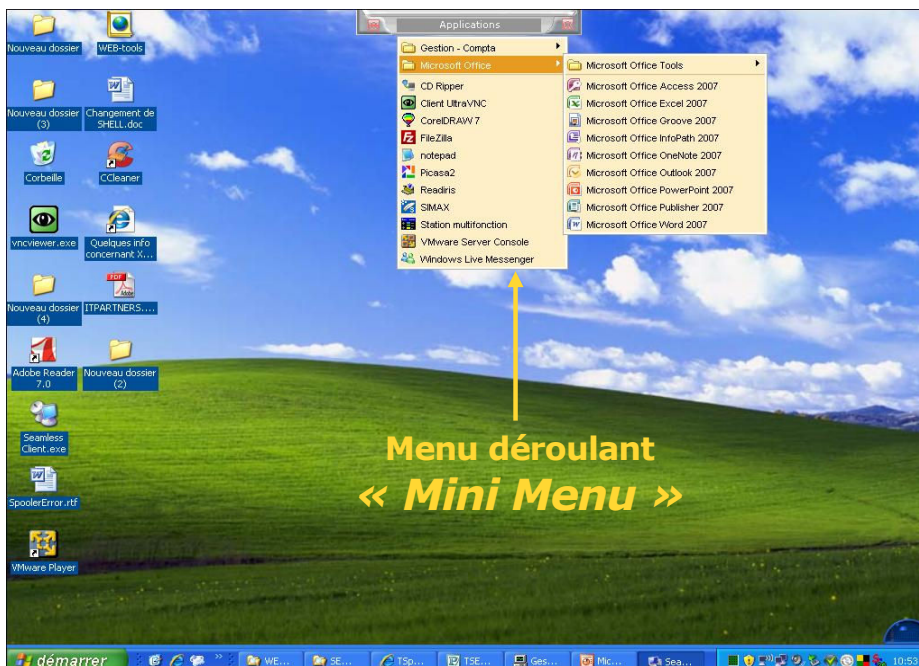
Nouveau dossier
WEB-tools
Nouveau dossier (3)
Changement de SHELL.doc
Corbeille
CCleaner
vncviewer.exe
Quelques info concernant X...
Nouveau dossier (4)
ITPARTNERS....
Adobe Reader 7.0
Nouveau dossier (2)
Seamless Client.exe
SpoolerError.rtf
VMware Player

Applications
Gestion - Compta
Microsoft Office
CD Ripper
Client UltraVNC
CorelDRAW 7
FileZilla
notepad
Picasa2
Readiris
SIMAX
Station multifonction
VMware Server Console
Windows Live Messenger

Microsoft Office Tools
Microsoft Office Access 2007
Microsoft Office Excel 2007
Microsoft Office Groove 2007
Microsoft Office InfoPath 2007
Microsoft Office OneNote 2007
Microsoft Office Outlook 2007
Microsoft Office PowerPoint 2007
Microsoft Office Publisher 2007
Microsoft Office Word 2007

Menu déroulant
« Mini Menu »

démarrer
WE...
SE...
TSp...
TSE...
Ges...
Mic...
Sea...
10:5